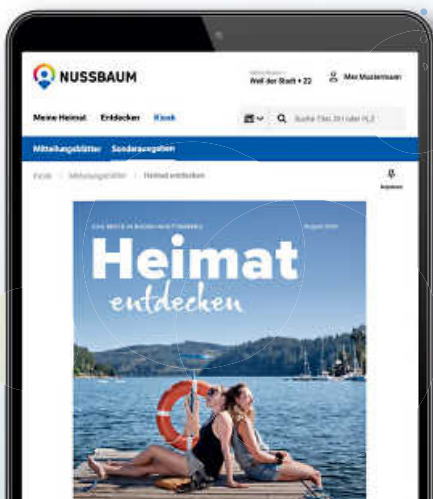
NUSSBAUM

Meine Heimat
Weil der Stadt • 22

Max Mustermann

Meine Heimat Entdecken Kiosk

Suche Titel, Ort oder PLZ

Mitteilungsblätter Sonderausgaben

Kiosk › Mitteilungsblätter › Heimat entdecken

Anpinnen

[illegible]

Heimat
entdecken